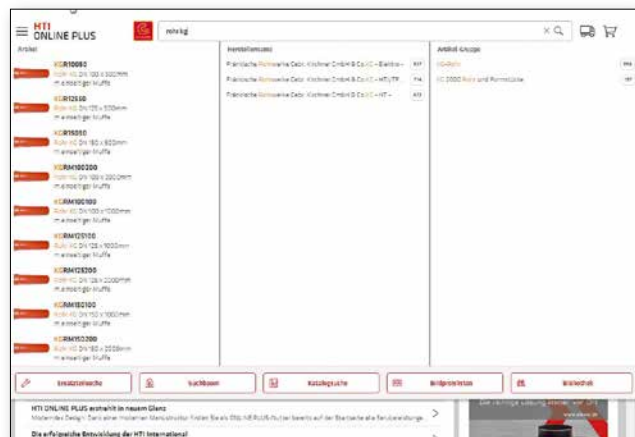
HTI ONLINE PLUS

rohr kg

Artikel

KGR10080
Rohr KG DN 100 x 500mm mit einseitiger Muffe

KGR12510
Rohr KG DN 125 x 500mm mit einseitiger Muffe

KGR15050
Rohr KG DN 150 x 500mm mit einseitiger Muffe

KGRM100200
Rohr KG DN 100 x 2000mm mit einseitiger Muffe

KGRM100100
Rohr KG DN 100 x 1000mm mit einseitiger Muffe

KGRM125100
Rohr KG DN 125 x 1000mm mit einseitiger Muffe

KGRM125200
Rohr KG DN 125 x 2000mm mit einseitiger Muffe

KGRM150100
Rohr KG DN 150 x 1000mm mit einseitiger Muffe

KGRM150200
Rohr KG DN 150 x 2000mm mit einseitiger Muffe

Herstellersatz

Fränkische Rohrwerke Gebr. Kirchner GmbH & Co.KG – Elektro – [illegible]

Fränkische Rohrwerke Gebr. Kirchner GmbH & Co.KG – HT/TF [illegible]

Fränkische Rohrwerke Gebr. Kirchner GmbH & Co.KG – HT – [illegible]

Artikel Gruppe

KG-Rohr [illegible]

KG 2000 Rohr und Formstücke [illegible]

Ersatzteilsuche

Suchbaum

Katalogsuche

Bildpreisliste

Bibliothek

HTI ONLINE PLUS erstrahlt in neuem Glanz
Modernes Design: Sensibler Historien Menüstruktur finden Sie als ONLINEPLUS-Nutzer bereits auf der Startseite alle Kerndienstleistungen.

Die erfolgreiche Entwicklung der HTI International

Die richtige Lösung immer zur Hand